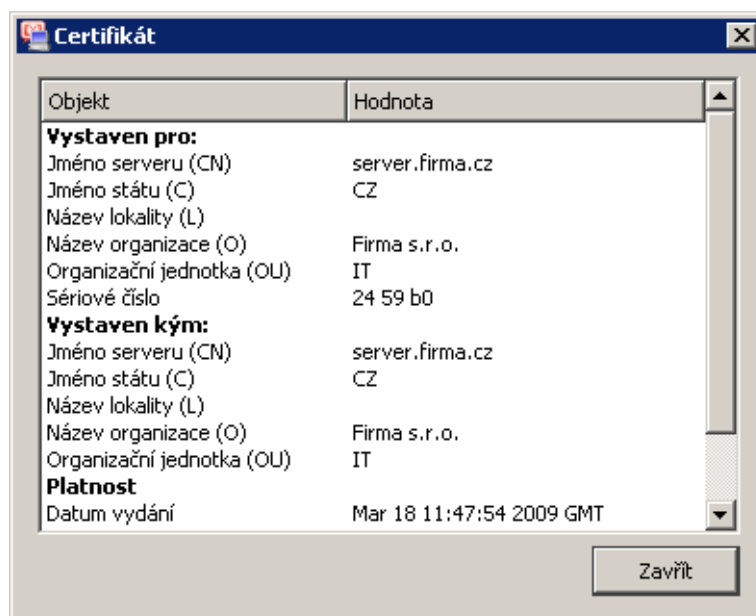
Certifikát

| Objekt | Hodnota |
|---|---|
| **Vystaven pro:** | |
| Jméno serveru (CN) | server.firma.cz |
| Jméno státu (C) | CZ |
| Název lokality (L) | |
| Název organizace (O) | Firma s.r.o. |
| Organizační jednotka (OU) | IT |
| Sériové číslo | 24 59 b0 |
| **Vystaven kým:** | |
| Jméno serveru (CN) | server.firma.cz |
| Jméno státu (C) | CZ |
| Název lokality (L) | |
| Název organizace (O) | Firma s.r.o. |
| Organizační jednotka (OU) | IT |
| **Platnost** | |
| Datum vydání | Mar 18 11:47:54 2009 GMT |

Zavřít